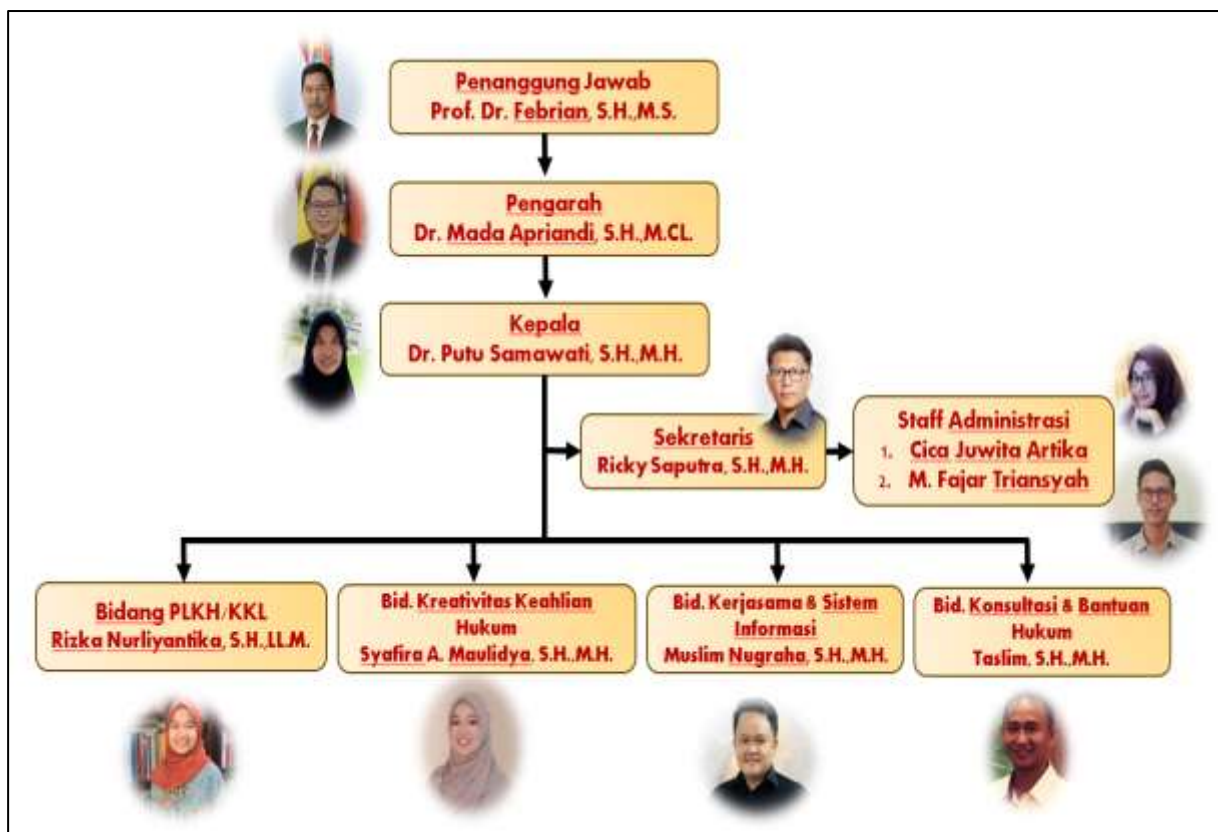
Penanggung Jawab
Prof. Dr. Febrian, S.H.,M.S.

Pengarah
Dr. Mada Apriandi, S.H.,M.CL.

Kepala
Dr. Putu Samawati, S.H.,M.H.

Sekretaris
Ricky Saputra, S.H.,M.H.

Staff Administrasi
1. Cica Juwita Artika
2. M. Fajar Triansyah

Bidang PLKH/KKL
Rizka Nurliyantika, S.H.,LL.M.

Bid. Kreativitas Keahlian Hukum
Syafira A. Maulidya, S.H.,M.H.

Bid. Kerjasama & Sistem Informasi
Muslim Nugraha, S.H.,M.H.

Bid. Konsultasi & Bantuan Hukum
Taslim, S.H.,M.H.